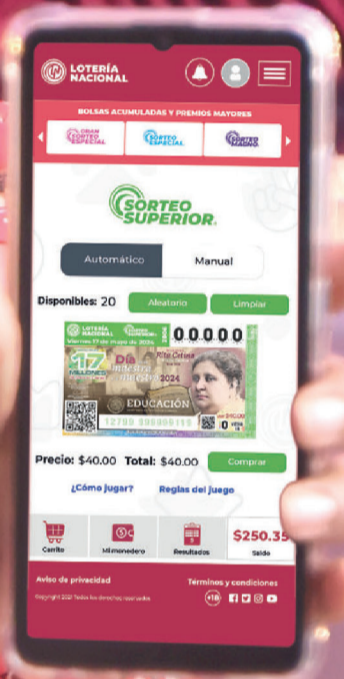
LOTERÍA NACIONAL

BOLSAS ACUMULADAS Y PREMIOS MAYORES

GRAN SORTEO ESPECIAL

SORTEO ESPECIAL

SORTEO MAGNO

SORTEO SUPERIOR.

Automático

Manual

Disponibles: 20

Aleatorio

Limpiar

LOTERÍA NACIONAL

LOTERÍA NACIONAL

Viernes 17 de mayo de 2024

00000

17 MILLONES

Día del maestro 2024

Rita Cetina

EDUCACIÓN

Precio: $40.00 Total: $40.00

Comprar

¿Cómo jugar?

Reglas del juego

Carrito

Mimonedero

Resultados

$250.35

Saldo

Aviso de privacidad

Términos y condiciones

Copyright 2024 Todos los derechos reservados

+18